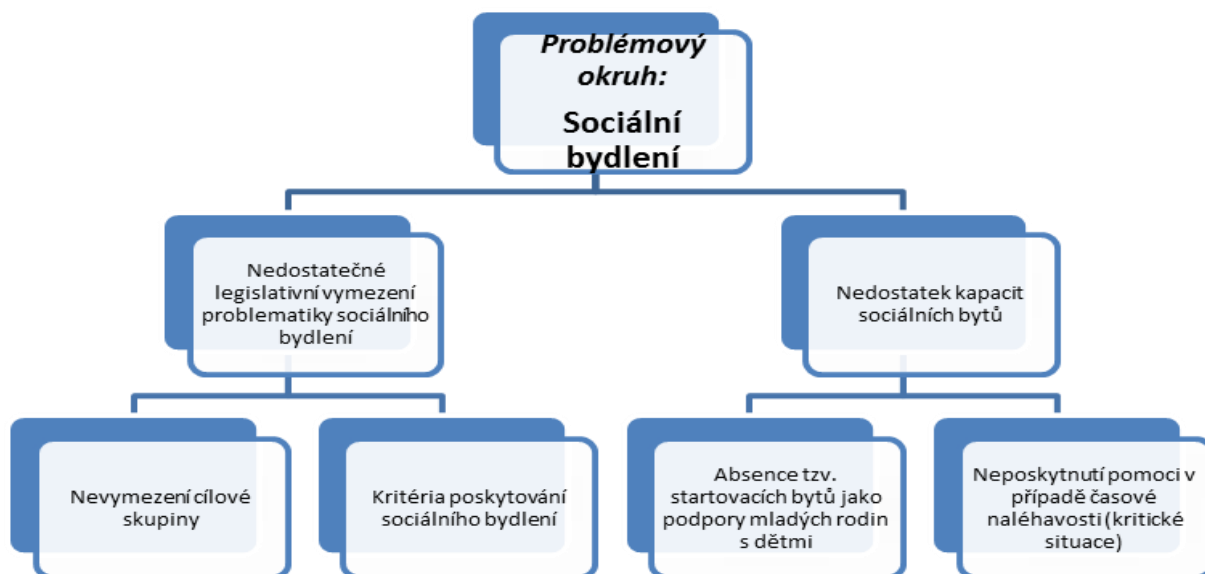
Problémový okruh:

Sociální bydlení

Nedostatečné legislativní vymezení problematiky sociálního bydlení

Nedostatek kapacit sociálních bytů

Nevymezení cílové skupiny

Kritéria poskytování sociálního bydlení

Absence tzv. startovacích bytů jako podpory mladých rodin s dětmi

Neposkytnutí pomoci v případě časové naléhavosti (kritické situace)